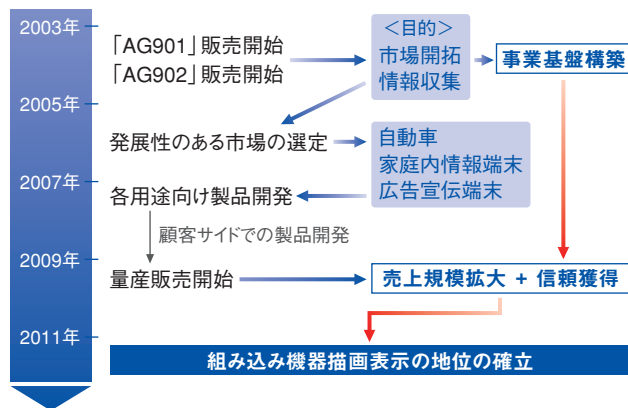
2003年

「AG901」販売開始
「AG902」販売開始

＜目的＞
市場開拓
情報収集

事業基盤構築

2005年

発展性のある市場の選定

自動車
家庭内情報端末
広告宣伝端末

2007年

各用途向け製品開発

顧客サイドでの製品開発

2009年

量産販売開始

売上規模拡大 ＋ 信頼獲得

2011年

組み込み機器描画表示の地位の確立